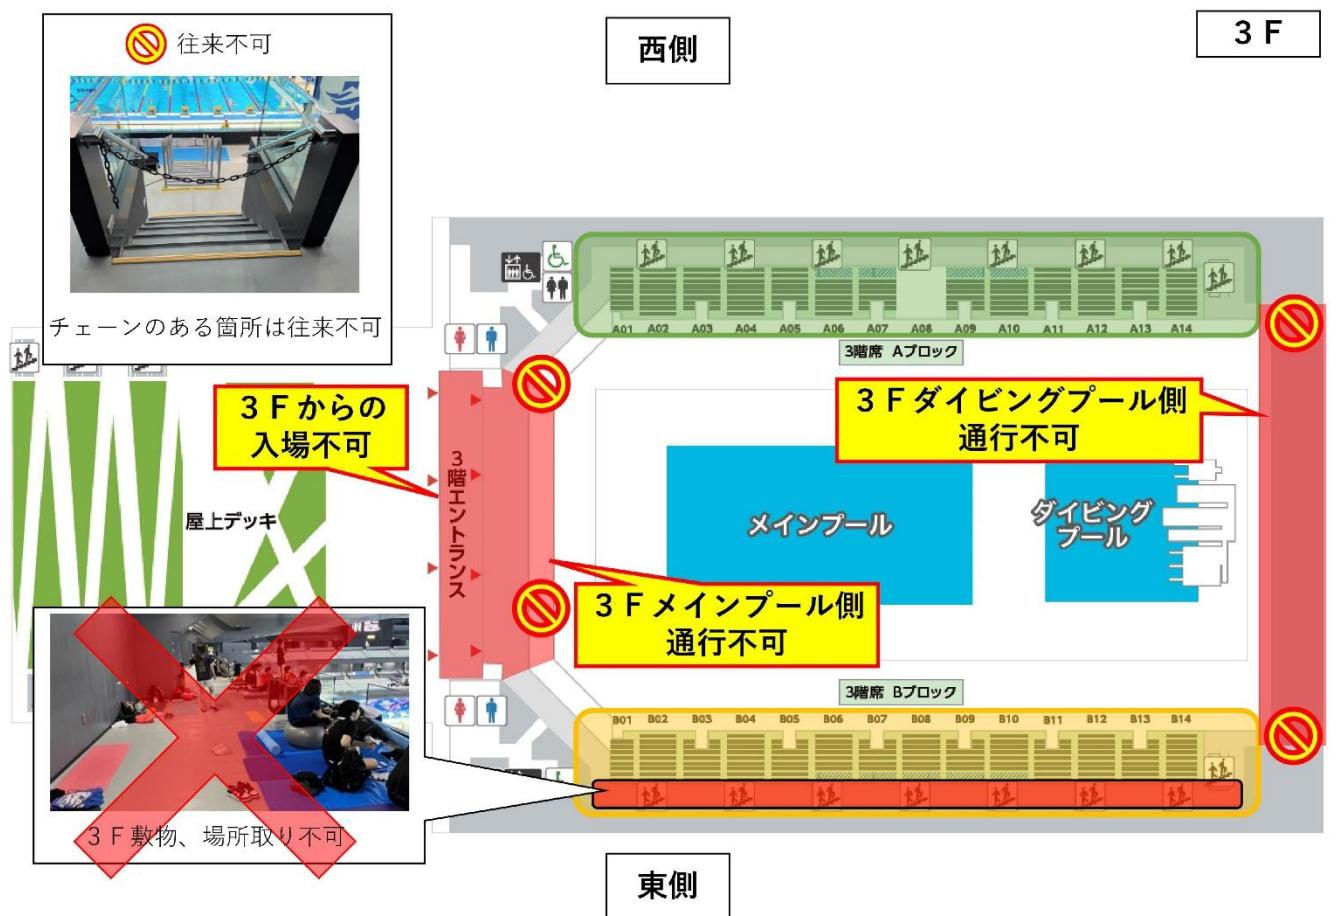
往来不可

チェーンのある箇所は往来不可

西側

3 F

A01 A02 A03 A04 A05 A06 A07 A08 A09 A10 A11 A12 A13 A14

3階席 Aブロック

3Ｆからの入場不可

3Ｆダイビングプール側通行不可

3階エントランス

屋上デッキ

メインプール

ダイビングプール

3Ｆメインプール側通行不可

3階席 Bブロック

B01 B02 B03 B04 B05 B06 B07 B08 B09 B10 B11 B12 B13 B14

3Ｆ敷物、場所取り不可

東側